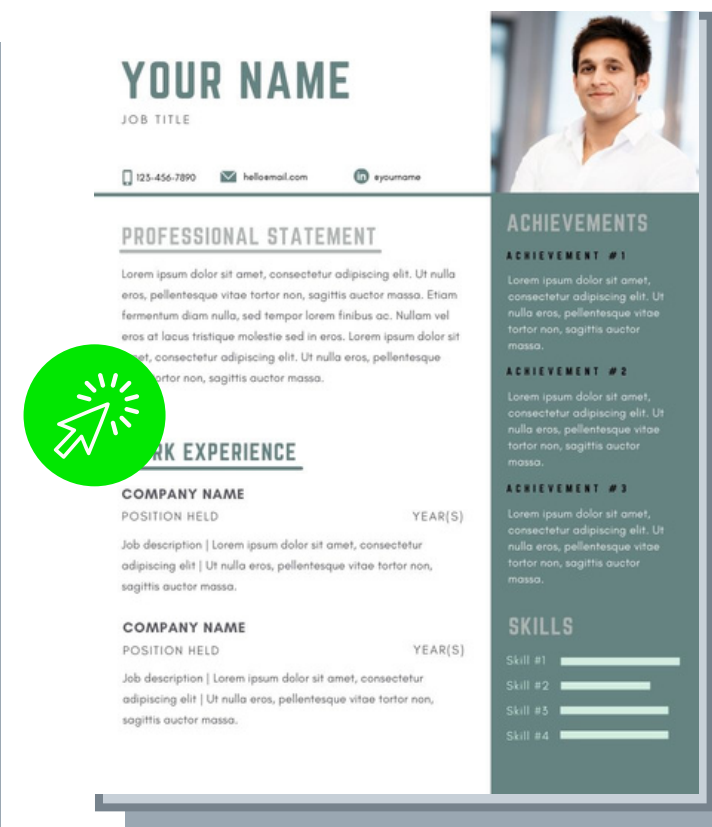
YOUR NAME
JOB TITLE

123-456-7890 hello@email.com @yourname

PROFESSIONAL STATEMENT

Lorem ipsum dolor sit amet, consectetur adipiscing elit. Ut nulla eros, pellentesque vitae tortor non, sagittis auctor massa. Etiam fermentum diam nulla, sed tempor lorem finibus ac. Nullam vel eros at lacus tristique molestie sed in eros. Lorem ipsum dolor sit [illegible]et, consectetur adipiscing elit. Ut nulla eros, pellentesque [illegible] tortor non, sagittis auctor massa.

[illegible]RK EXPERIENCE

COMPANY NAME
POSITION HELD YEAR(S)
Job description | Lorem ipsum dolor sit amet, consectetur adipiscing elit | Ut nulla eros, pellentesque vitae tortor non, sagittis auctor massa.

COMPANY NAME
POSITION HELD YEAR(S)
Job description | Lorem ipsum dolor sit amet, consectetur adipiscing elit | Ut nulla eros, pellentesque vitae tortor non, sagittis auctor massa.

ACHIEVEMENTS

ACHIEVEMENT #1
Lorem ipsum dolor sit amet, consectetur adipiscing elit. Ut nulla eros, pellentesque vitae tortor non, sagittis auctor massa.

ACHIEVEMENT #2
Lorem ipsum dolor sit amet, consectetur adipiscing elit. Ut nulla eros, pellentesque vitae tortor non, sagittis auctor massa.

ACHIEVEMENT #3
Lorem ipsum dolor sit amet, consectetur adipiscing elit. Ut nulla eros, pellentesque vitae tortor non, sagittis auctor massa.

SKILLS
Skill #1
Skill #2
Skill #3
Skill #4